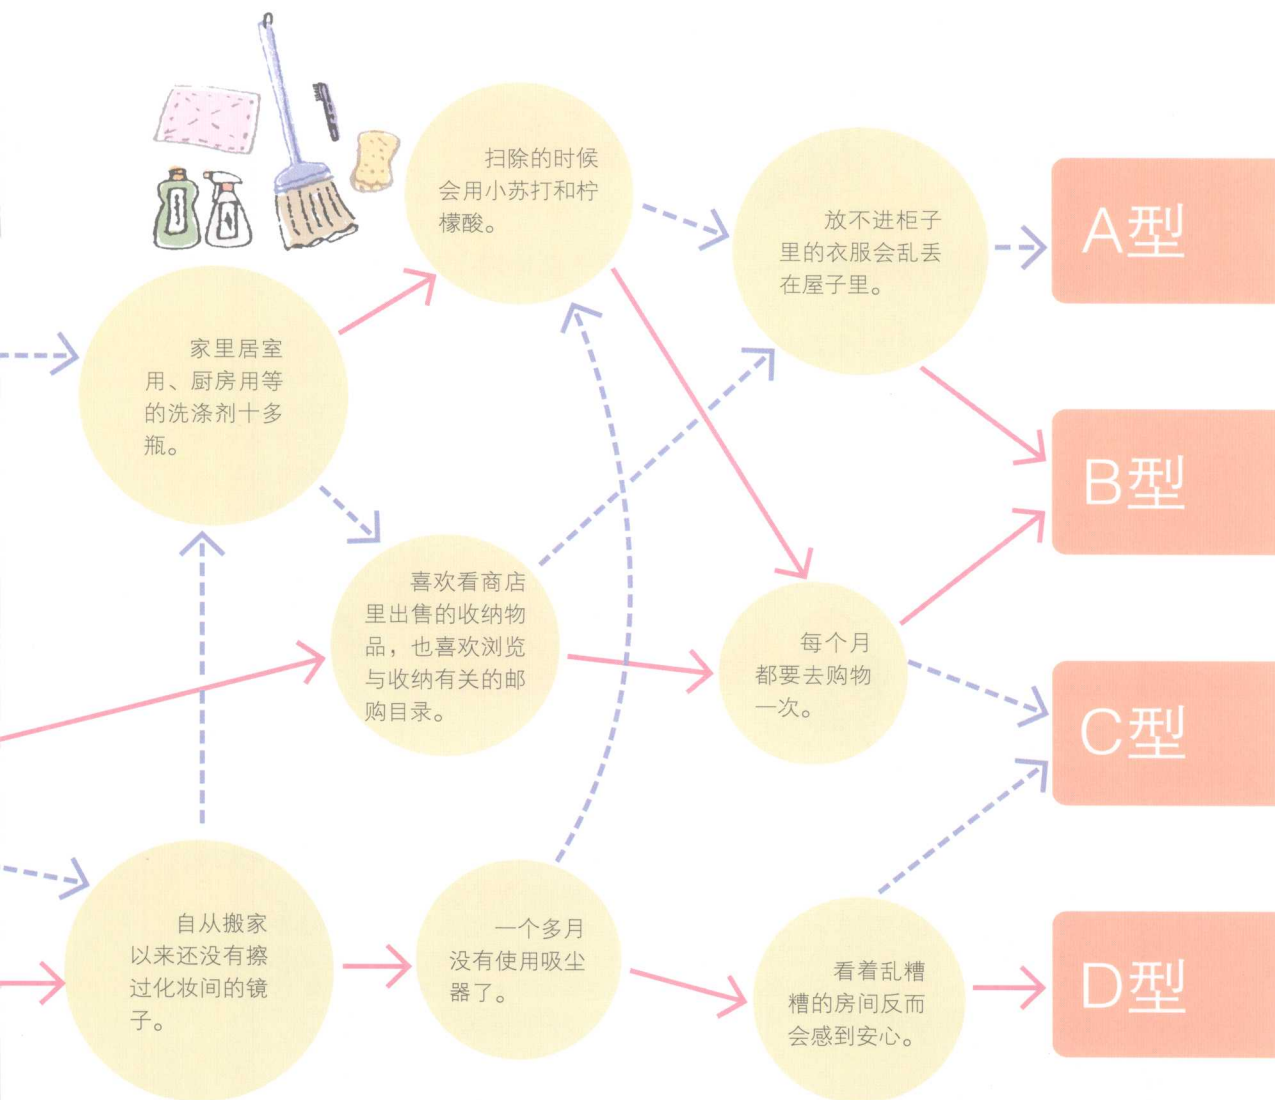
扫除的时候会用小苏打和柠檬酸。

放不进柜子里的衣服会乱丢在屋子里。

A型

家里居室用、厨房用等的洗涤剂十多瓶。

B型

喜欢看商店里出售的收纳物品，也喜欢浏览与收纳有关的邮购目录。

每个月都要去购物一次。

C型

自从搬家以来还没有擦过化妆间的镜子。

一个多月没有使用吸尘器了。

看着乱糟糟的房间反而会感到安心。

D型